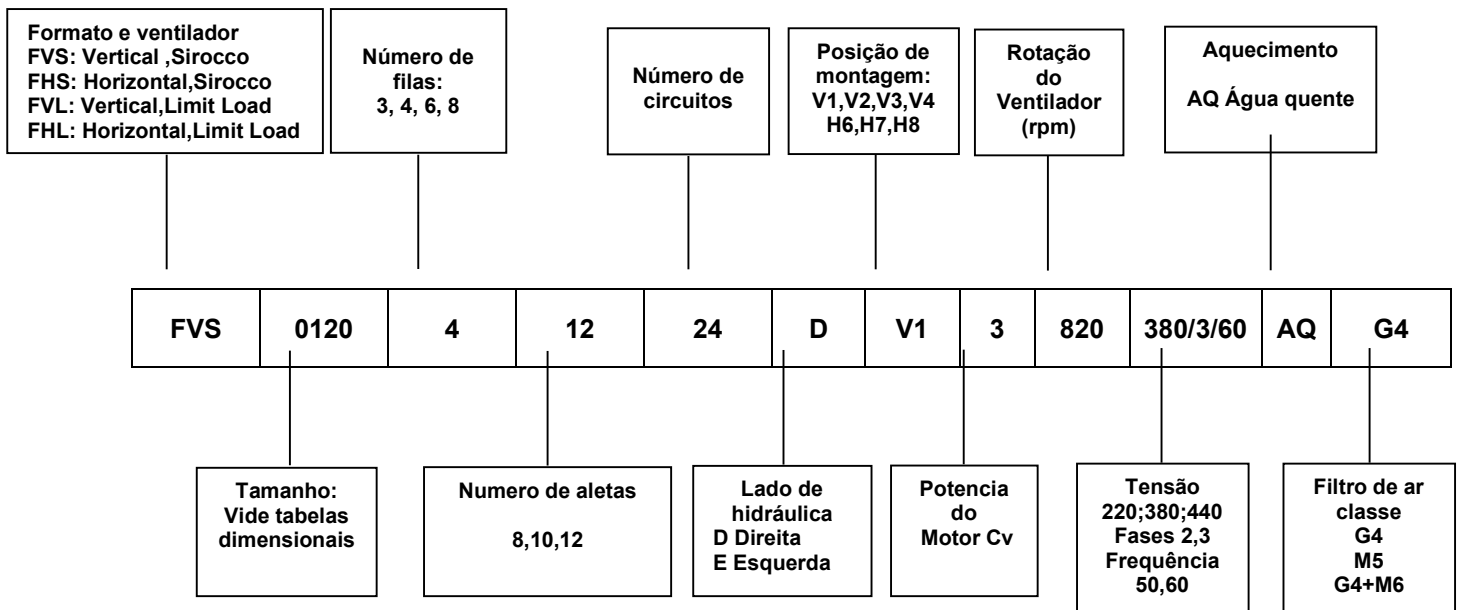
Formato e ventilador
FVS: Vertical ,Sirocco
FHS: Horizontal,Sirocco
FVL: Vertical,Limit Load
FHL: Horizontal,Limit Load

Número de filas:
3, 4, 6, 8

Número de circuitos

Posição de montagem:
V1,V2,V3,V4
H6,H7,H8

Rotação do Ventilador (rpm)

Aquecimento
AQ Água quente

| FVS | 0120 | 4 | 12 | 24 | D | V1 | 3 | 820 | 380/3/60 | AQ | G4 |
|---|---|---|---|---|---|---|---|---|---|---|---|

Tamanho:
Vide tabelas dimensionais

Numero de aletas
8,10,12

Lado de hidráulica
D Direita
E Esquerda

Potencia do Motor Cv

Tensão
220;380;440
Fases 2,3
Frequência
50,60

Filtro de ar classe
G4
M5
G4+M6